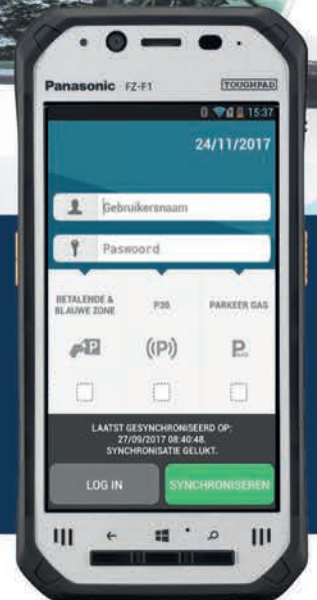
Panasonic FZ-F1

TOUGHPAD

15:37

24/11/2017

Gebruikersnaam

Paswoord

BETALENDE & BLAUWE ZONE

P30

PARKEER GAS

LAATST GESYNCHRONISEERD OP: 27/09/2017 08:40:48. SYNCHRONISATIE GELUKT.

LOG IN

SYNCHRONISEREN